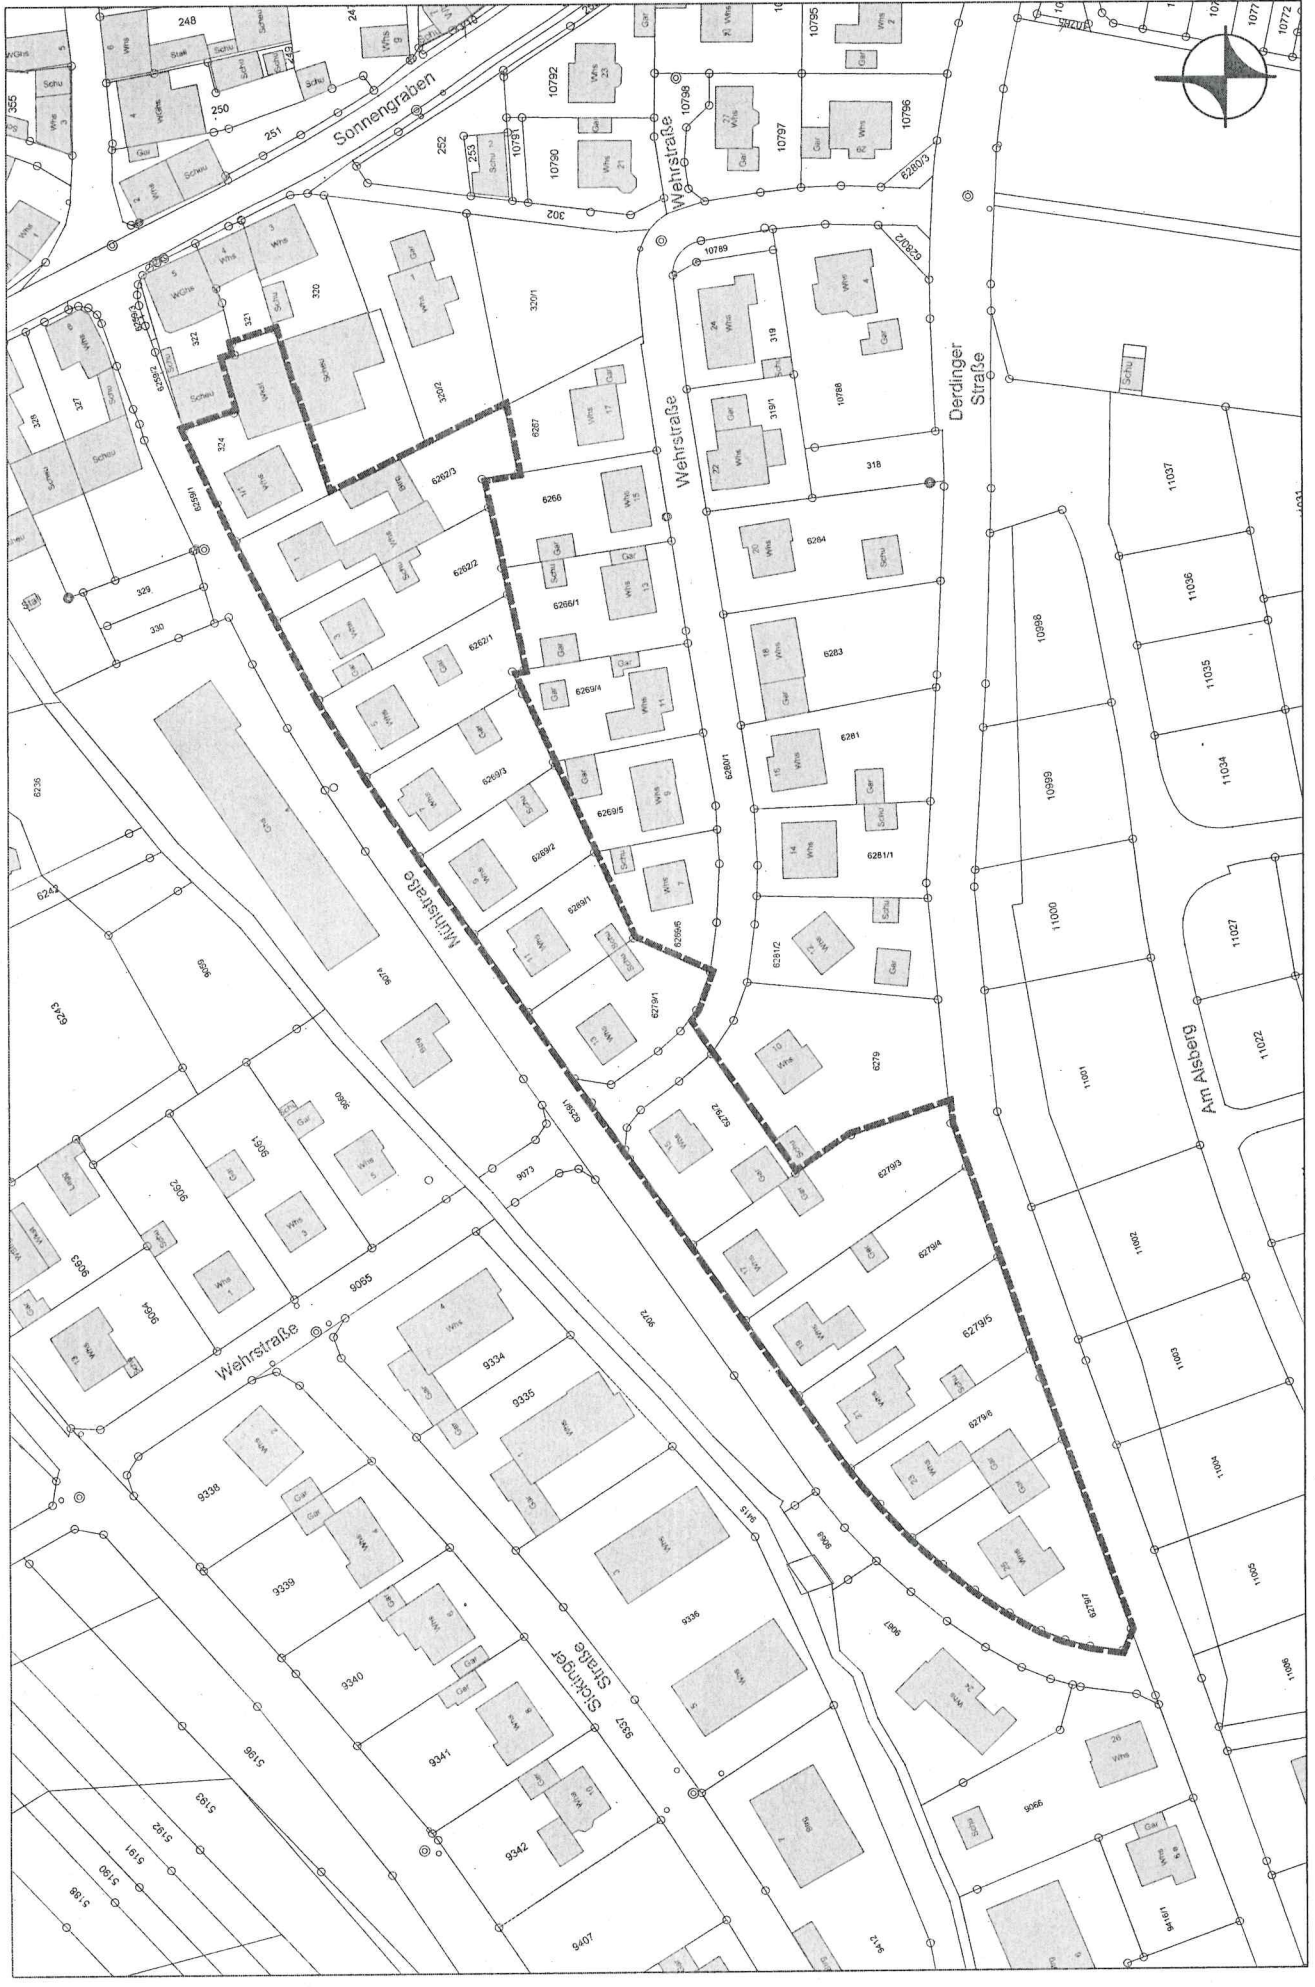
Sonnengraben
Wehrstraße
Wehrstraße
Derdinger Straße
Mühlstraße
Wehrstraße
Sickinger Straße
Am Alsberg

248
Stall
Schu
Schu
Whs 6
WGhs 5
355
Schu
Whs 3
Whs 4
WGhs
250
251
Gar
Whs 2
Schu
Whs 9
Schu
252
253
Schu
10791
10790
Whs 21
10792
Whs 23
10798
10795
Whs 27
Gar
10797
Gar
Whs 29
10796
6280/3
302
10789
6280/2
Whs 24
319
Whs 4
Gar
Schu
10788
Whs 22
Gar
319/1
318
Whs 5
WGhs
Whs 4
Whs 3
321
Schu
320
322
Schu
Whs 1
Gar
320/1
320/2
Schu
Whs
Schu
6262/3
6267
Whs 17
Gar
327
328
Schu
Schu
324
Whs 1/1
6262/3
Whs
6266
Whs 15
Whs 1
Schu
6262/2
Gar
Schu
Whs 13
6266/1
6284
Whs 20
Schu
329
330
Stall
Whs 3
Gar
Gar
6262/1
Gar
6269/4
Gar
Whs 11
6283
Whs 18
Gar
6235
Whs 5
Gar
6269/3
Schu
Gar
6269/5
Whs 9
6280/1
6281
Whs 15
Gar
Schu
6242
Gar
Whs 7
Whs 9
6269/2
Schu
Whs 7
6281/1
Whs 14
6243
9074
6269/1
6269/6
Whs 11
Schu
6279/1
6281/2
Whs 12
Schu
Gar
Whs 13
Whs 10
6279
Whs
6269/1
Gar
Schu
9060
9061
Whs 5
Whs 3
Gar
9062
9073
Whs 15
6279/2
Gar
Gar
Schu
6279/3
9063
Schu
Whs 1
9065
Whs 17
Gar
6279/4
9064
Whs 13
Gar
Whs 4
9334
9072
Whs 19
6279/5
Gar
Gar
9335
Whs
Schu
Whs 21
6279/6
9338
Whs 2
Gar
Gar
Whs 4
Gar
9415
9068
Whs 23
Gar
Gar
Whs 25
9336
Whs 3
9339
Gar
Whs 6
6279/7
9067
9340
Gar
Whs 8
Whs 5
Whs 24
5186
9341
9337
Whs 26
5193
5192
5191
5190
5188
Gar
Whs 10
9342
Whs 7
9066
Schu
Gar
Whs 6/8
9407
9412
9416/1
Whs 9
11037
11036
11035
11034
11027
11022
10998
10999
11000
11001
11002
11003
11004
11005
11006
10772
1077
1031